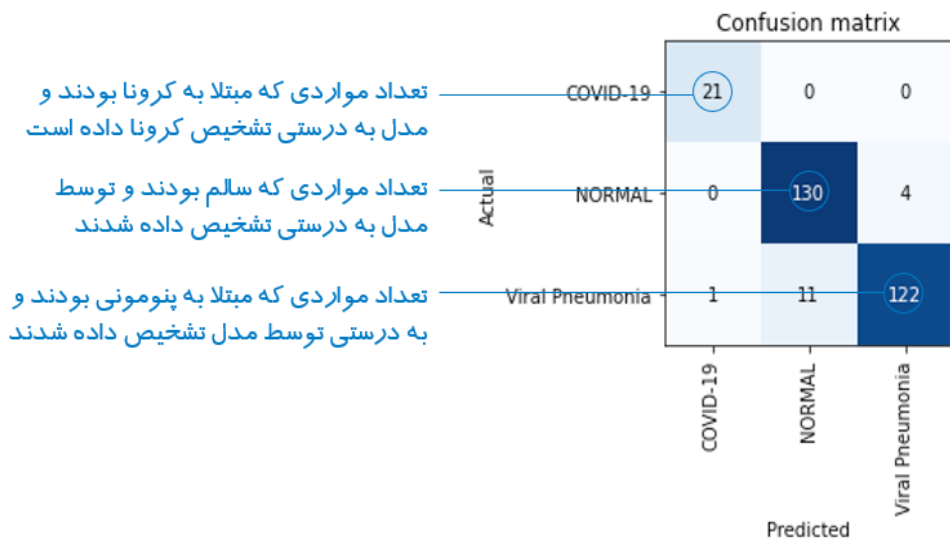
Confusion matrix

تعداد مواردی که مبتلا به کرونا بودند و مدل به درستی تشخیص کرونا داده است

تعداد مواردی که سالم بودند و توسط مدل به درستی تشخیص داده شدند

تعداد مواردی که مبتلا به پنومونی بودند و به درستی توسط مدل تشخیص داده شدند

Actual

| | COVID-19 | NORMAL | Viral Pneumonia |
|---|---|---|---|
| COVID-19 | 21 | 0 | 0 |
| NORMAL | 0 | 130 | 4 |
| Viral Pneumonia | 1 | 11 | 122 |

Predicted